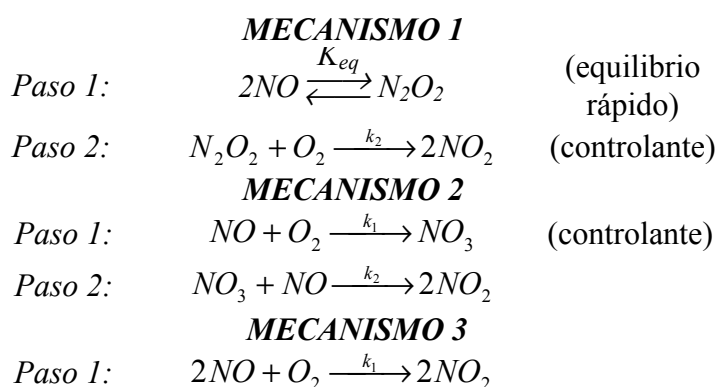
MECANISMO 1

Paso 1: $2NO \underset{}{\overset{K_{eq}}{\rightleftarrows}} N_2O_2$ (equilibrio rápido)

Paso 2: $N_2O_2 + O_2 \xrightarrow{k_2} 2NO_2$ (controlante)

MECANISMO 2

Paso 1: $NO + O_2 \xrightarrow{k_1} NO_3$ (controlante)

Paso 2: $NO_3 + NO \xrightarrow{k_2} 2NO_2$

MECANISMO 3

Paso 1: $2NO + O_2 \xrightarrow{k_1} 2NO_2$